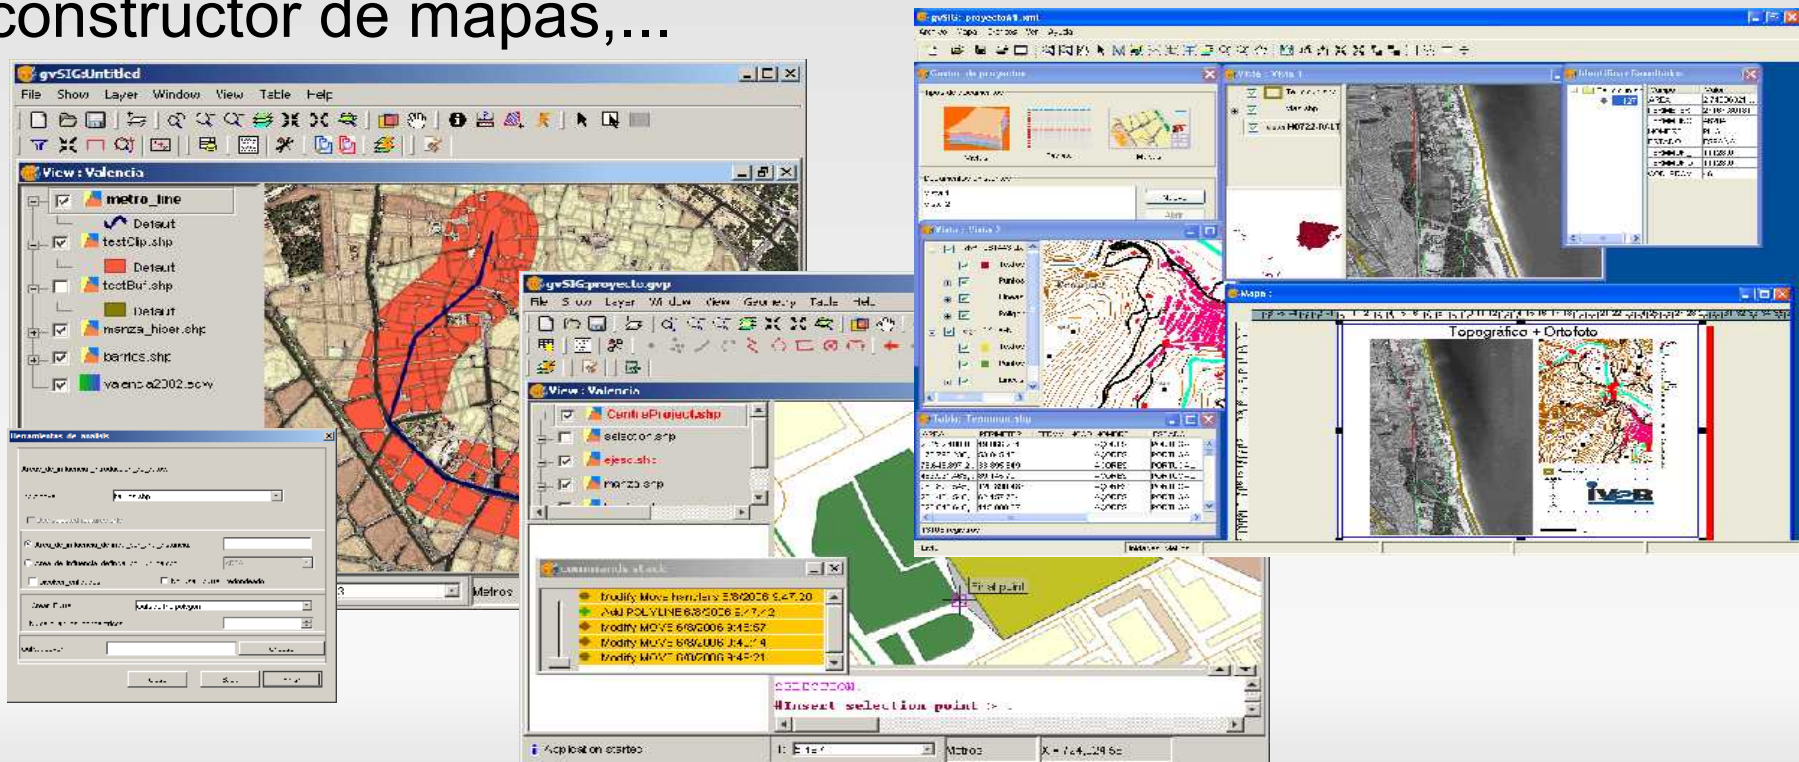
constructor de mapas,...

gvSIG:Untitled
File Show Layer Window View Table Help
View : Valencia
metro_line
Default
testClip.shp
Default
testBuf.shp
Default
manza_hiper.shp
barrios.shp
valencia2002.ecw

Herramientas de análisis
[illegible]
Metros

gvSIG:proyecto.gvp
File Show Layer Window View Geometry Table Help
View : Valencia
CentroProyecto.shp
seleccion.shp
ejes.shp
manza.shp

Commands stack
Modify Move handlers 5/8/2006 9:47:20
Add POLYLINE 6/8/2006 9:47:2
Modify MOVE 6/8/2006 9:45:57
Modify MOVE 6/8/2006 9:45:4
Modify MOVE 6/8/2006 9:45:21

First point
SELECCION
#Insert selection point :
Application started
1:
Metros
X = 724,229.5

gvSIG: proyecto.gvp
Archivo Vista Datos Ver Ayuda
Gestor de proyectos
Vista : Vista 1
Identificar Resultados
Vista : Vista 2
Tabla: Temimun.shp
Mapa :
Topográfico + Ortofoto
IVER